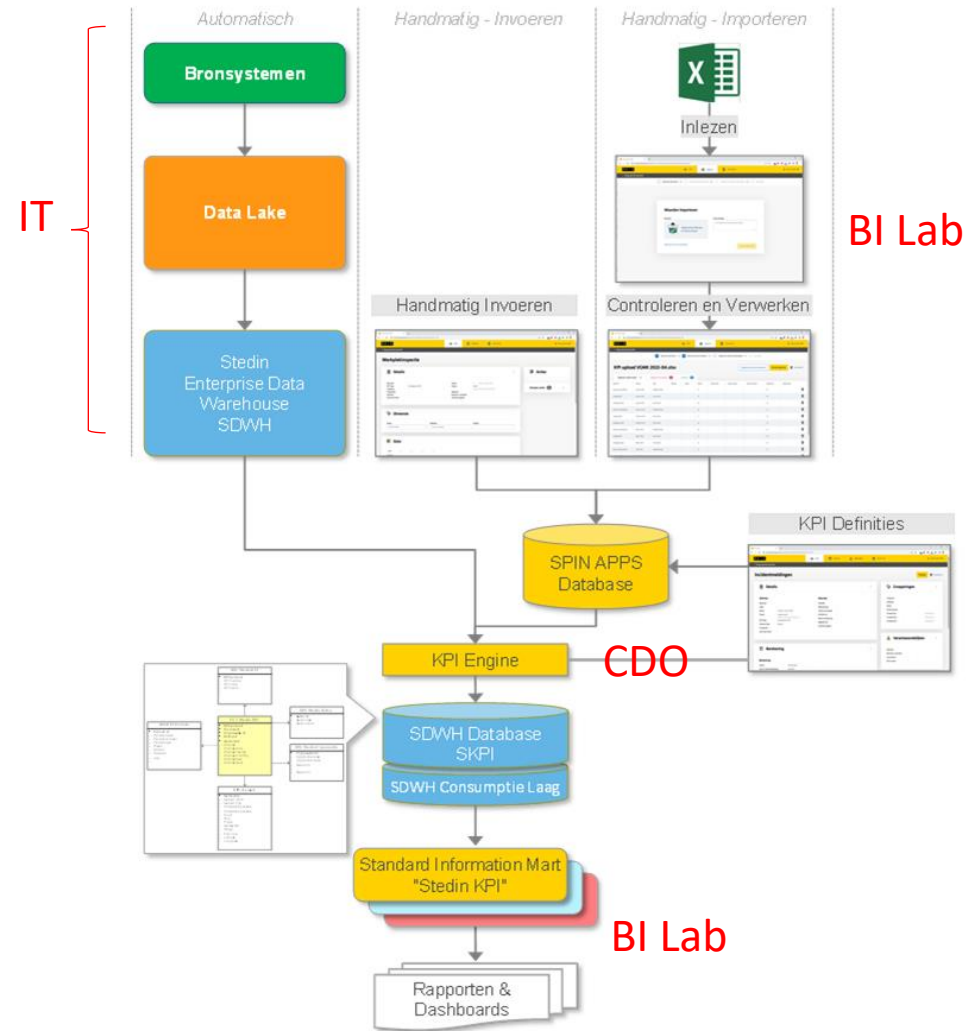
Automatisch

Handmatig - Invoeren

Handmatig - Importeren

IT

Bronsystemen

Data Lake

Stedin Enterprise Data Warehouse SDWH

Inlezen

BI Lab

Handmatig Invoeren

Controleren en Verwerken

KPI Definities

SPIN APPS Database

KPI Engine

CDO

SDWH Database SKPI

SDWH Consumptie Laag

Standard Information Mart "Stedin KPI"

BI Lab

Rapporten & Dashboards